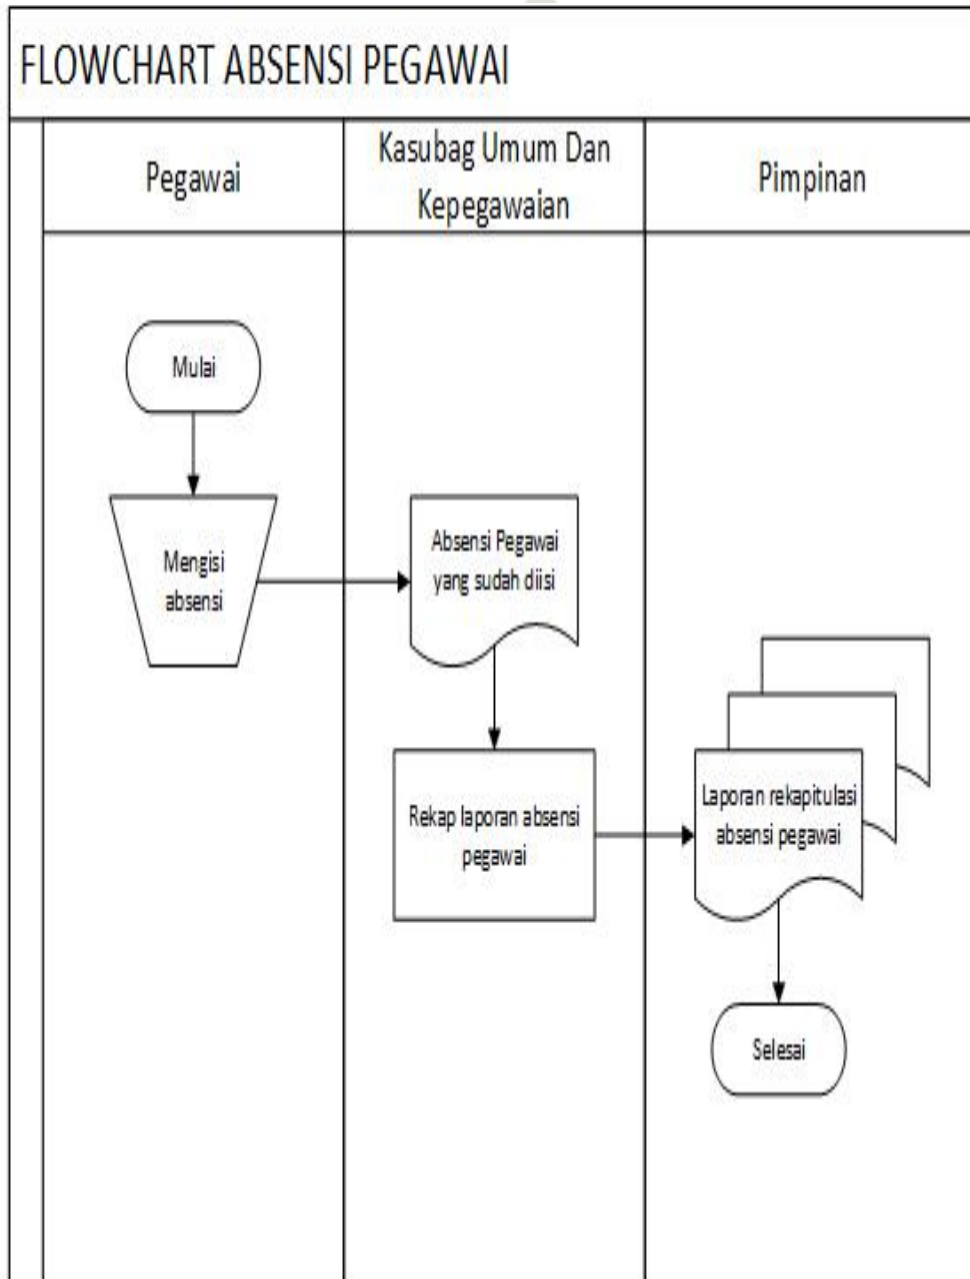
FLOWCHART ABSENSI PEGAWAI

Pegawai

Kasubag Umum Dan Kepegawaian

Pimpinan

Mulai

Mengisi absensi

Absensi Pegawai yang sudah diisi

Rekap laporan absensi pegawai

Laporan rekapitulasi absensi pegawai

Selesai